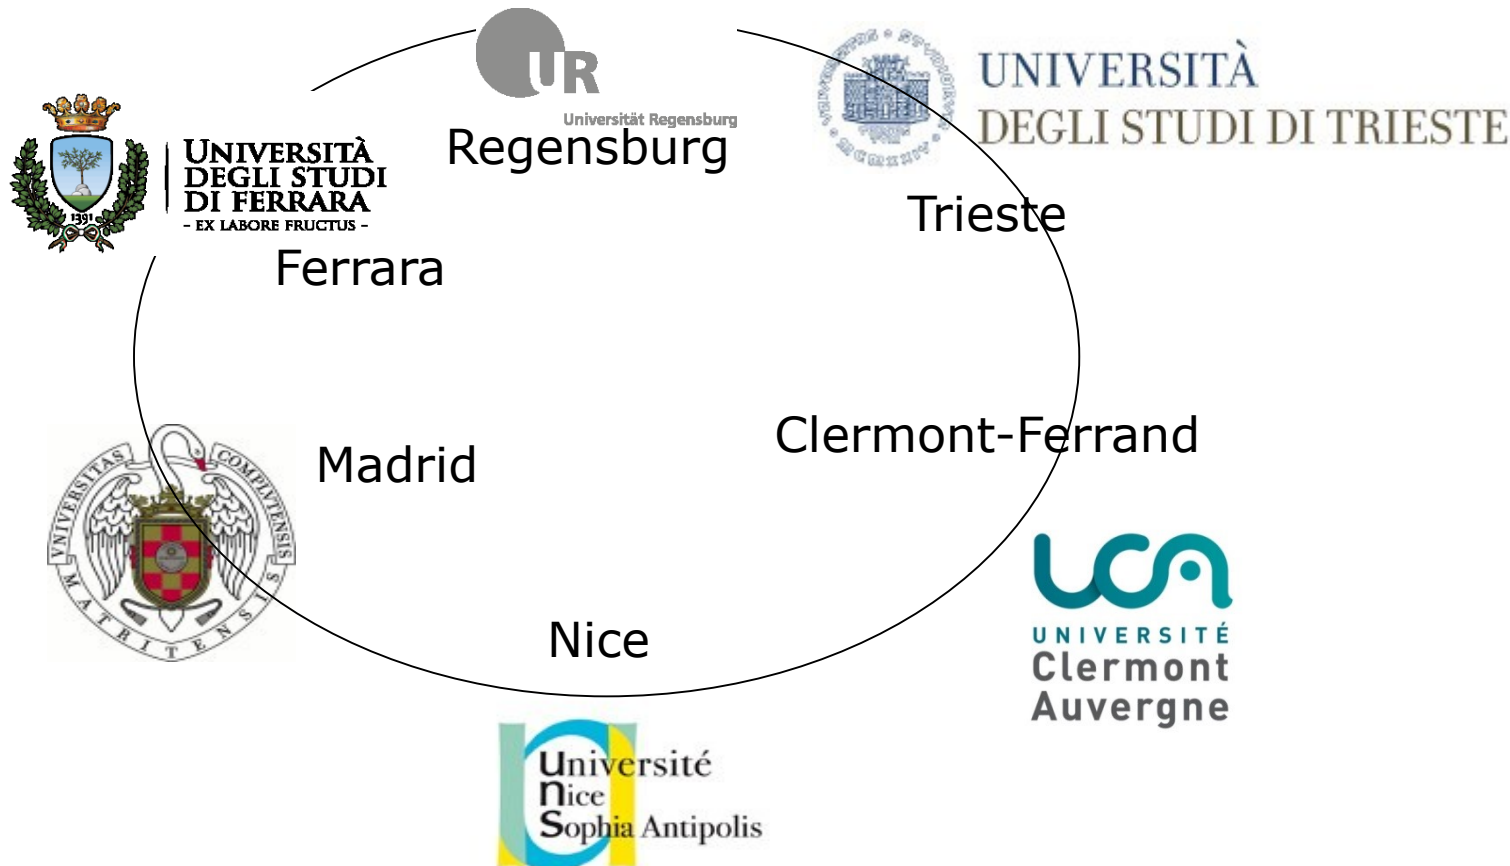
UR
Universität Regensburg
Regensburg

UNIVERSITÀ
DEGLI STUDI DI TRIESTE
Trieste

UNIVERSITÀ
DEGLI STUDI
DI FERRARA
- EX LABORE FRUCTUS -
1391
Ferrara

Madrid
VNIVERSITAS COMPLVTENSIS MATRITENSIS

Clermont-Ferrand

uca
UNIVERSITÉ
Clermont
Auvergne

Nice

Université
Nice
Sophia Antipolis